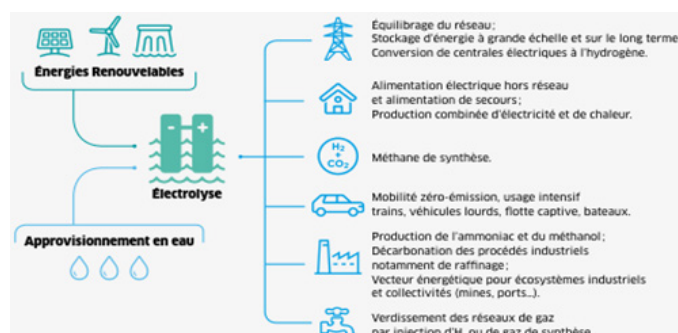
Énergies Renouvelables

Électrolyse

Approvisionnement en eau

Équilibrage du réseau;
Stockage d'énergie à grande échelle et sur le long terme;
Conversion de centrales électriques à l'hydrogène.

Alimentation électrique hors réseau et alimentation de secours;
Production combinée d'électricité et de chaleur.

$H_2$ + $CO_2$

Méthane de synthèse.

Mobilité zéro-émission, usage intensif trains, véhicules lourds, flotte captive, bateaux.

Production de l'ammoniac et du méthanol;
Décarbonation des procédés industriels notamment de raffinage;
Vecteur énergétique pour écosystèmes industriels et collectivités (mines, ports...).

Verdissement des réseaux de gaz par injection d'$H_2$ ou de gaz de synthèse